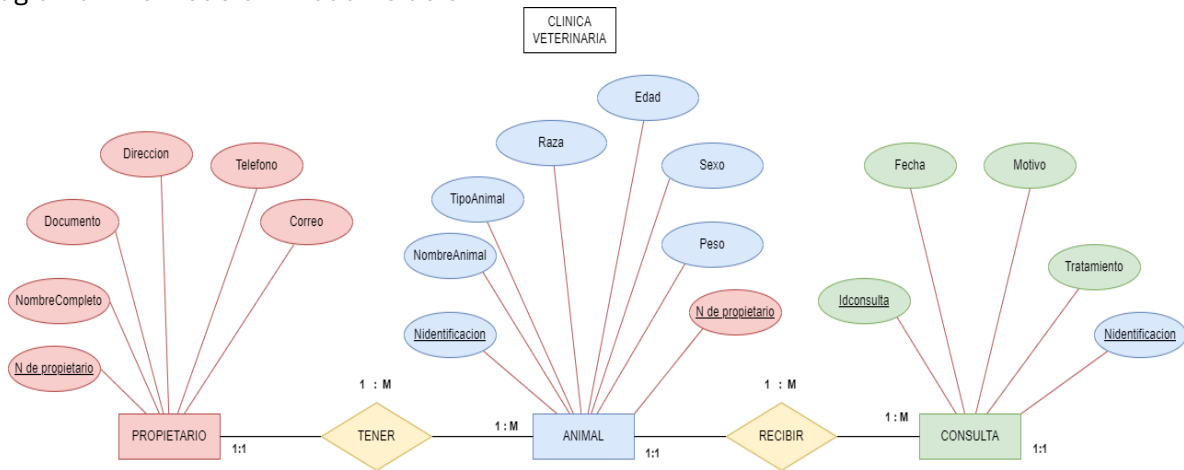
CLINICA VETERINARIA

Direccion
Telefono
Documento
Correo
NombreCompleto
N de propietario
PROPIETARIO
1:1

Edad
Raza
Sexo
TipoAnimal
Peso
NombreAnimal
N de propietario
Nidentificacion
ANIMAL
1:1

Fecha
Motivo
Tratamiento
Idconsulta
Nidentificacion
CONSULTA
1:1

1 : M
TENER
1 : M

1 : M
RECIBIR
1 : M